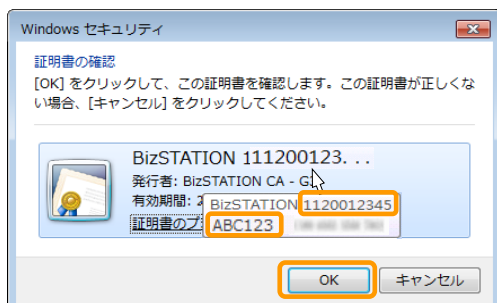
Windows セキュリティ

証明書の確認

[OK] をクリックして、この証明書を確認します。この証明書が正しくない場合、[キャンセル] をクリックしてください。

BizSTATION 111200123. . .

発行者: BizSTATION CA - G

有効期間: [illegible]

証明書のプ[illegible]

BizSTATION 1120012345

ABC123 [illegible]

OK

キャンセル